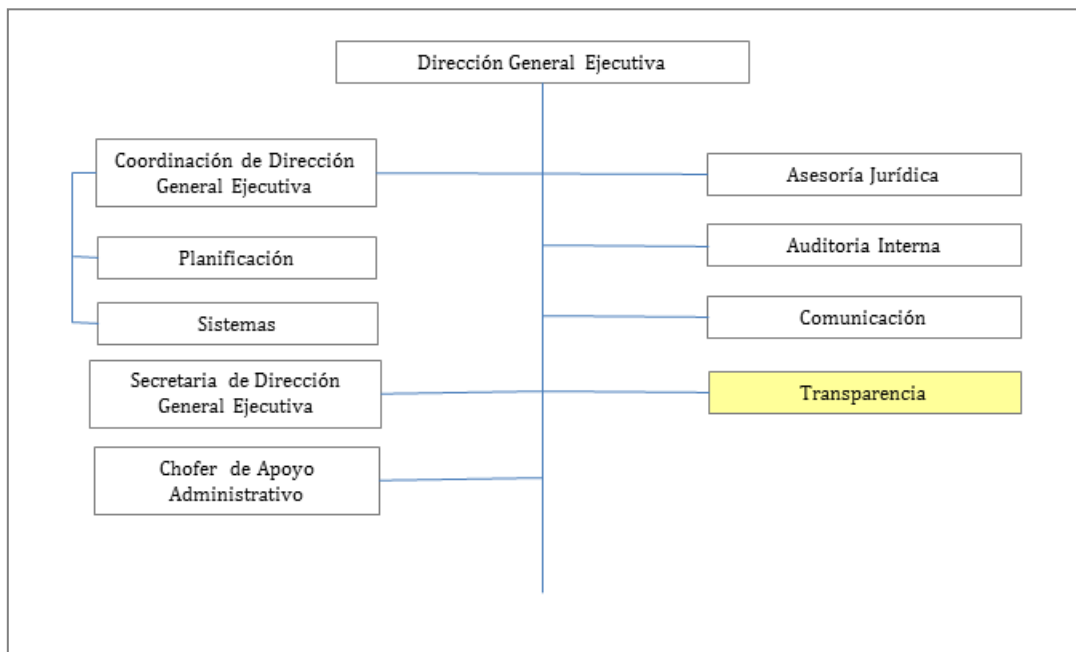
Dirección General Ejecutiva

Coordinación de Dirección General Ejecutiva

Asesoría Jurídica

Planificación

Auditoria Interna

Sistemas

Comunicación

Secretaria de Dirección General Ejecutiva

Transparencia

Chofer de Apoyo Administrativo